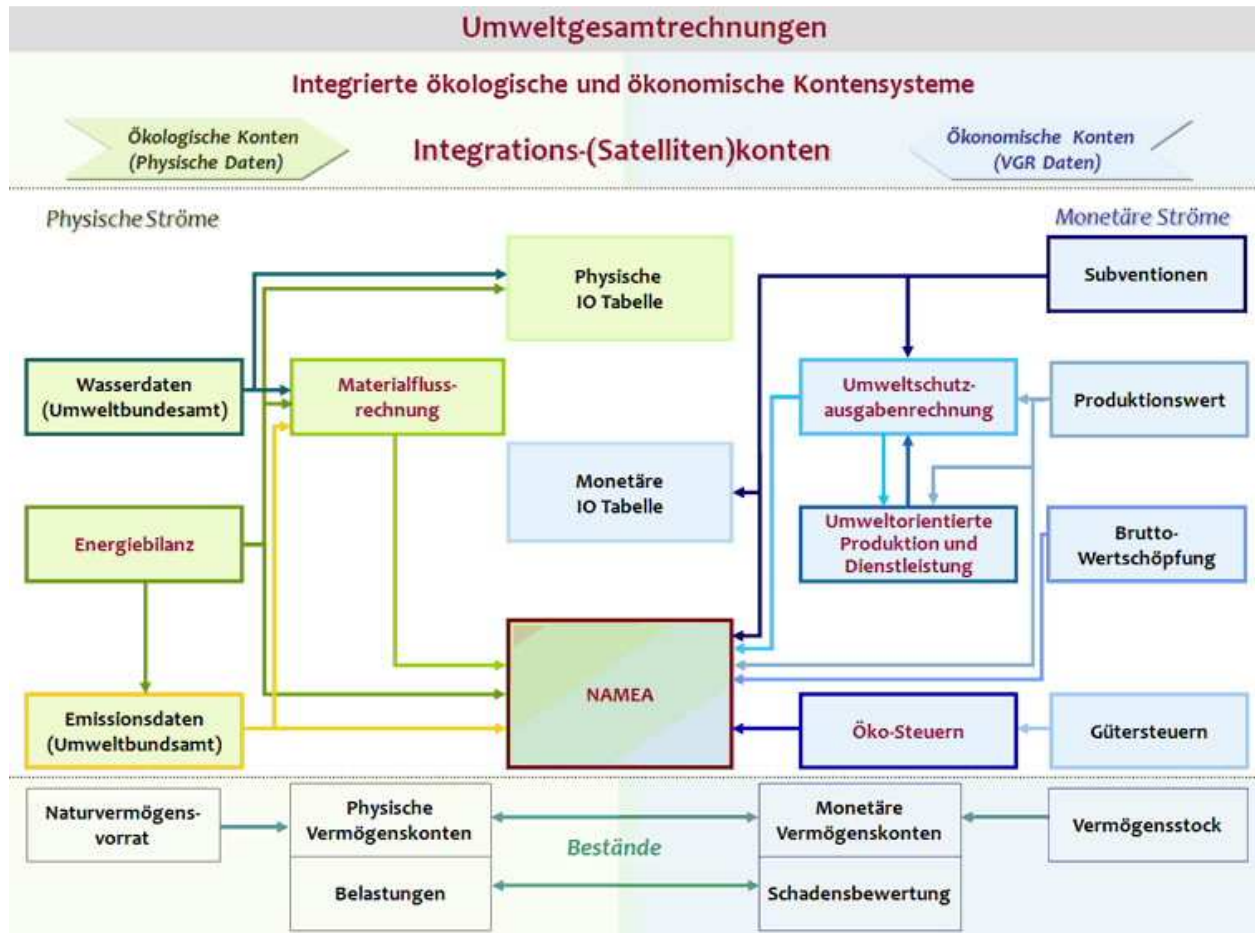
Umweltgesamtrechnungen

Integrierte ökologische und ökonomische Kontensysteme

Ökologische Konten
(Physische Daten)

Integrations-(Satelliten)konten

Ökonomische Konten
(VGR Daten)

Physische Ströme

Monetäre Ströme

Physische IO Tabelle

Subventionen

Wasserdaten (Umweltbundesamt)

Materialflussrechnung

Umweltschutzausgabenrechnung

Produktionswert

Monetäre IO Tabelle

Energiebilanz

Umweltorientierte Produktion und Dienstleistung

Brutto-Wertschöpfung

NAMEA

Emissionsdaten (Umweltbundsamt)

Öko-Steuern

Gütersteuern

Naturvermögensvorrat

Physische Vermögenskonten

Monetäre Vermögenskonten

Vermögensstock

Bestände

Belastungen

Schadensbewertung